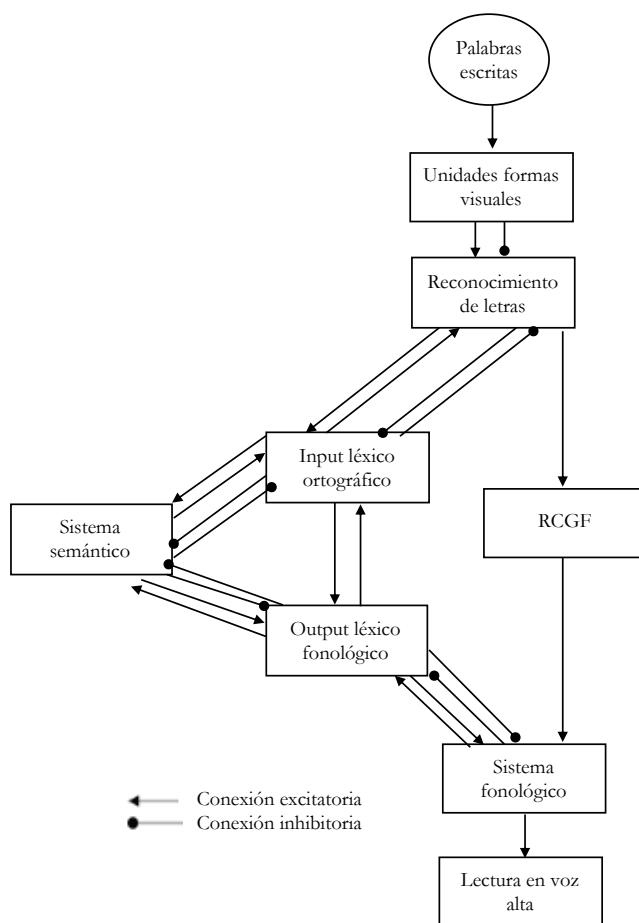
Palabras escritas

Unidades formas visuales

Reconocimiento de letras

Input léxico ortográfico

Sistema semántico

RCGF

Output léxico fonológico

Sistema fonológico

Lectura en voz alta

Conexión excitatoria
Conexión inhibitoria